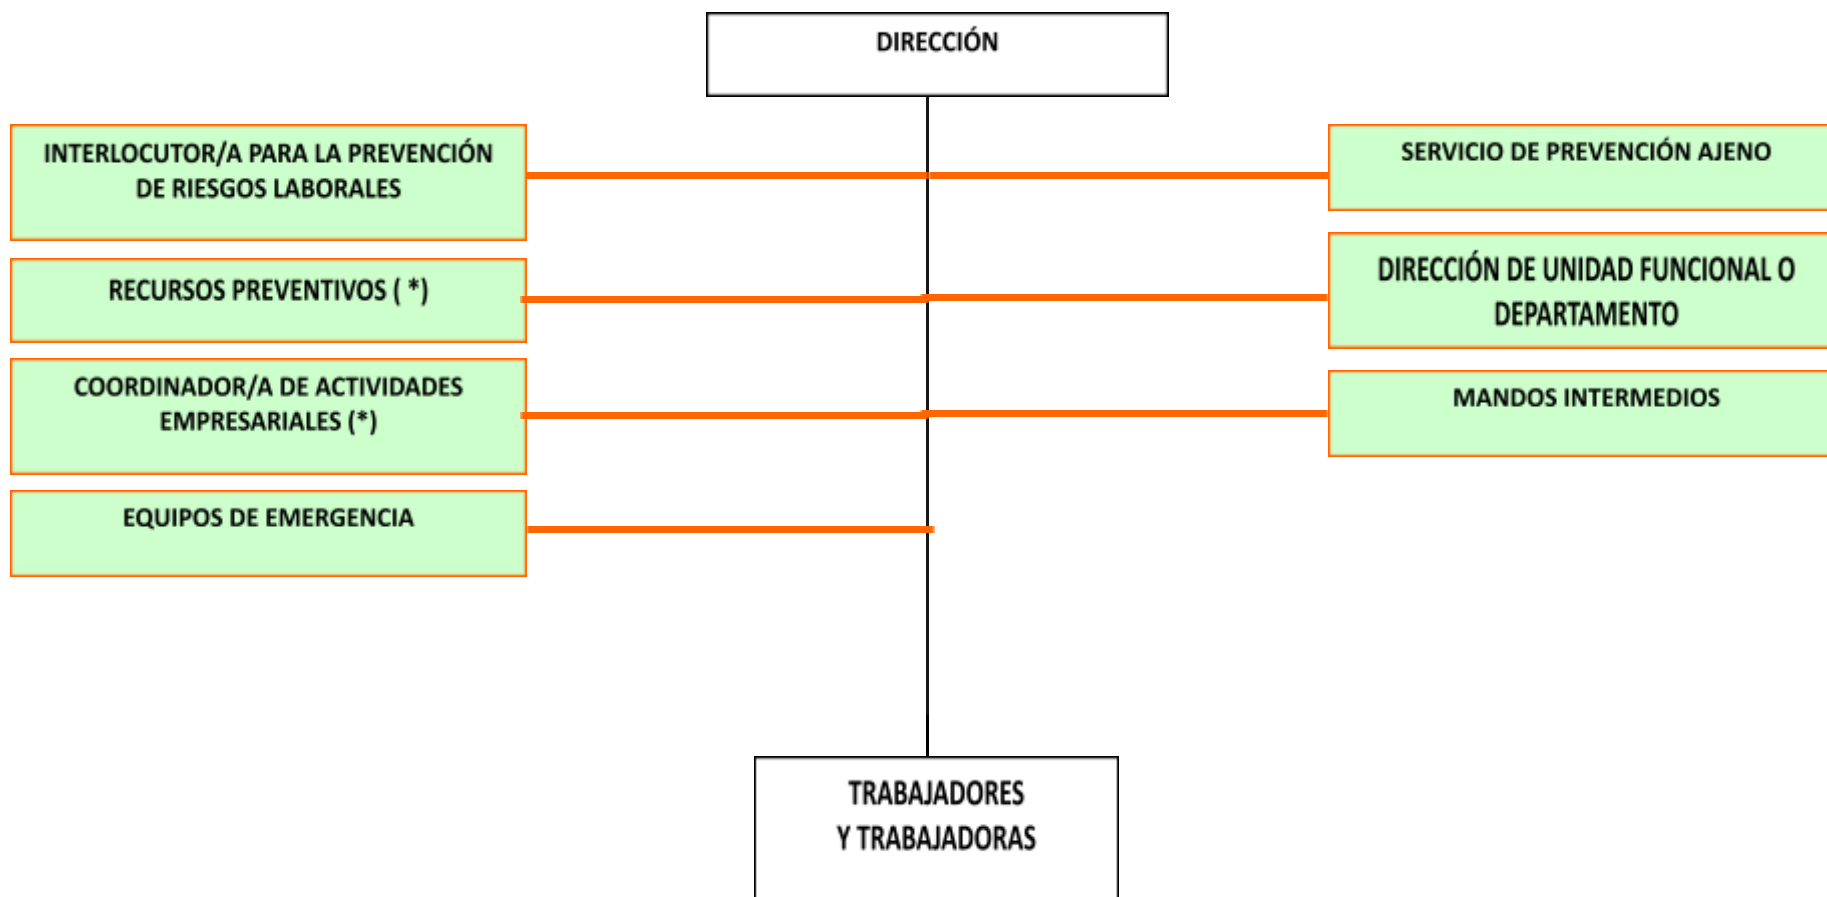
DIRECCIÓN

INTERLOCUTOR/A PARA LA PREVENCIÓN DE RIESGOS LABORALES

SERVICIO DE PREVENCIÓN AJENO

RECURSOS PREVENTIVOS ( *)

DIRECCIÓN DE UNIDAD FUNCIONAL O DEPARTAMENTO

COORDINADOR/A DE ACTIVIDADES EMPRESARIALES (*)

MANDOS INTERMEDIOS

EQUIPOS DE EMERGENCIA

TRABAJADORES Y TRABAJADORAS